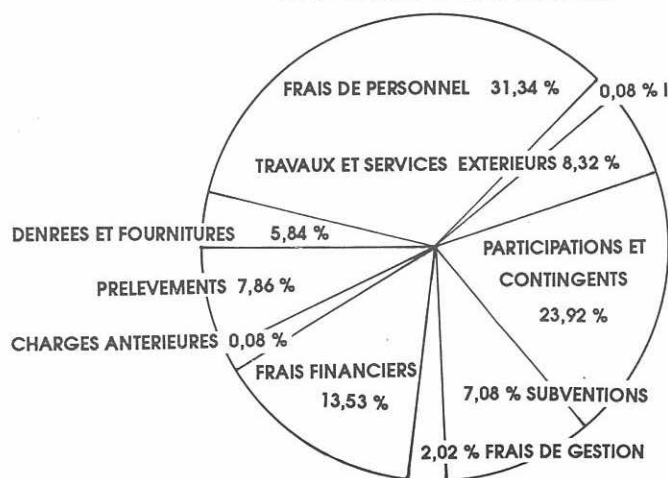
FRAIS DE PERSONNEL 31,34 %

0,08 % I

TRAVAUX ET SERVICES EXTERIEURS 8,32 %

DENREES ET FOURNITURES 5,84 %

PARTICIPATIONS ET CONTINGENTS 23,92 %

PRELEVEMENTS 7,86 %

CHARGES ANTERIEURES 0,08 %

FRAIS FINANCIERS 13,53 %

7,08 % SUBVENTIONS

2,02 % FRAIS DE GESTION